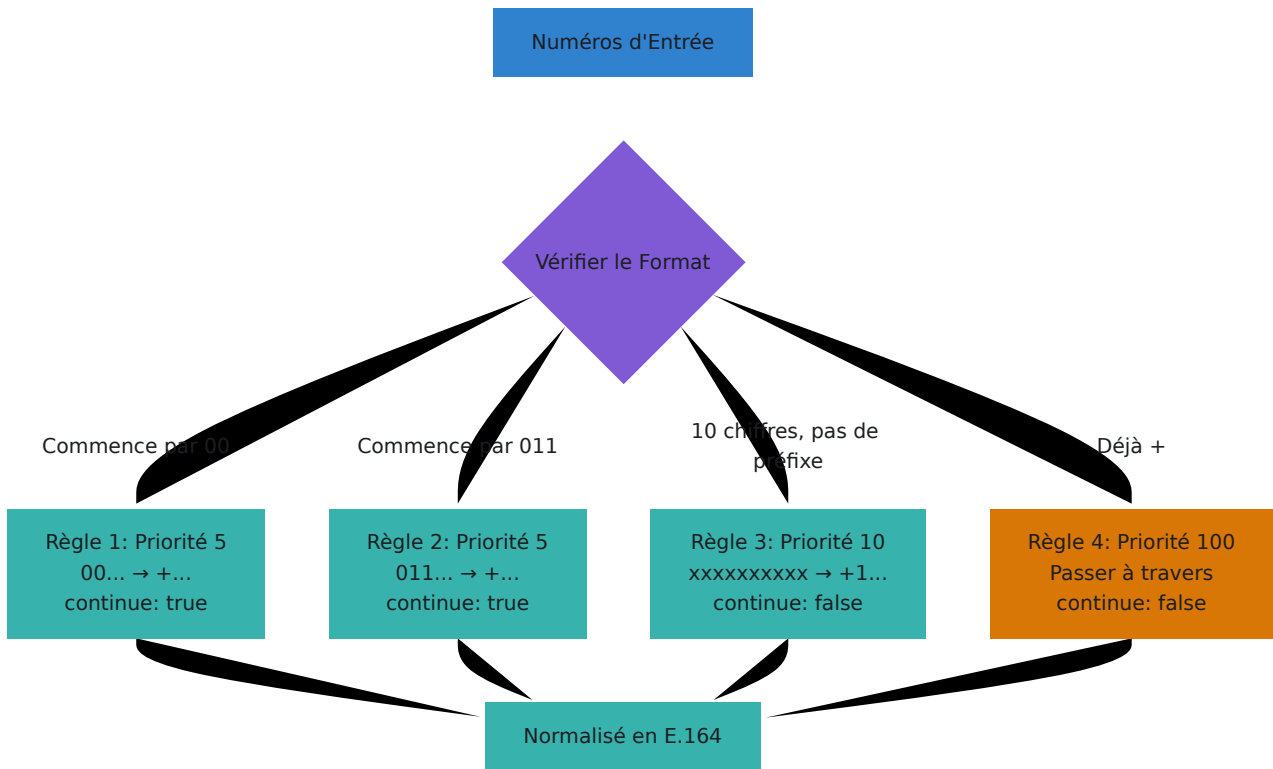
Numéros d'Entrée

Vérifier le Format

Commence par 00

Commence par 011

10 chiffres, pas de préfixe

Déjà +

Règle 1: Priorité 5
00... → +...
continue: true

Règle 2: Priorité 5
011... → +...
continue: true

Règle 3: Priorité 10
xxxxxxxxxx → +1...
continue: false

Règle 4: Priorité 100
Passer à travers
continue: false

Normalisé en E.164